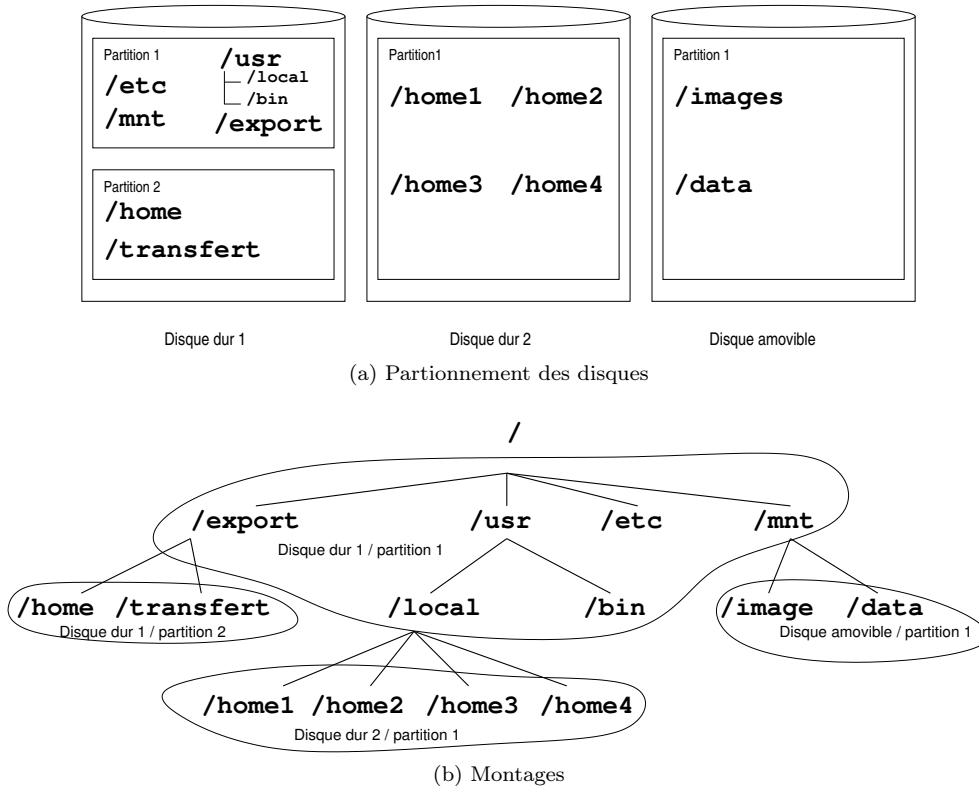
Partition 1
/usr
/local
/bin
/etc
/mnt
/export

Partition 2
/home
/transfert

Partition1
/home1 /home2
/home3 /home4

Partition 1
/images
/data

Disque dur 1

Disque dur 2

Disque amovible

(a) Partionnement des disques

/
/export /usr /etc /mnt
Disque dur 1 / partition 1
/home /transfert
Disque dur 1 / partition 2
/local /bin
/image /data
Disque amovible / partition 1
/home1 /home2 /home3 /home4
Disque dur 2 / partition 1

(b) Montages